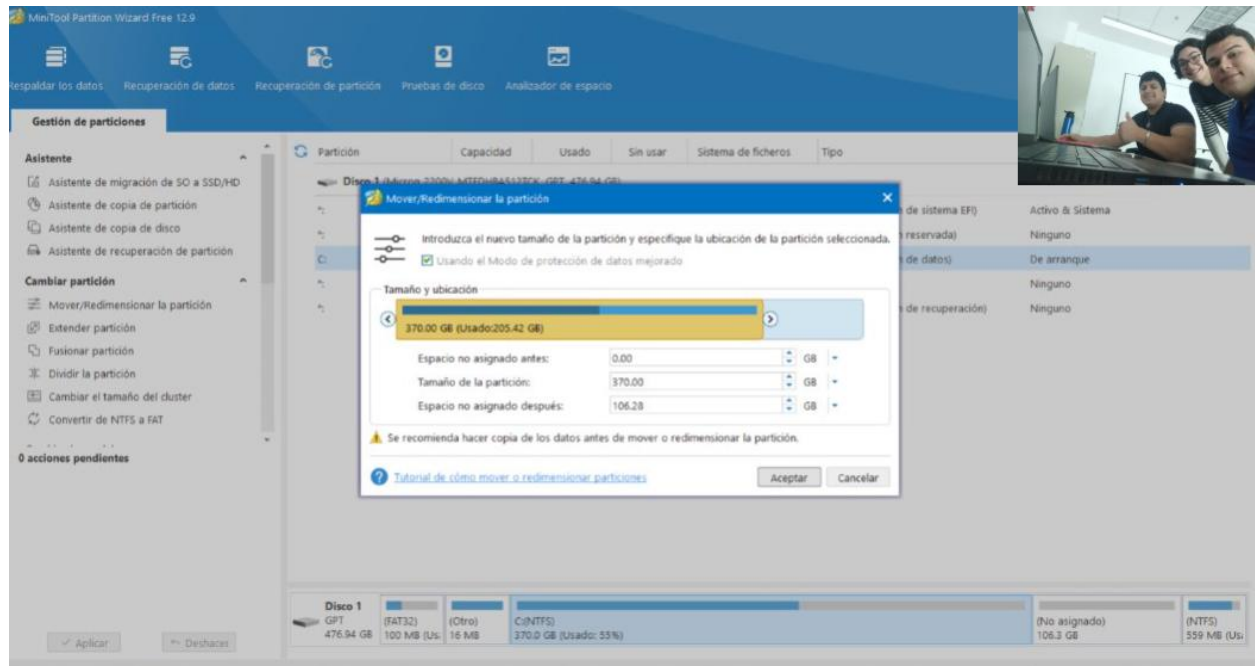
MiniTool Partition Wizard Free 12.9

espaldar los datos Recuperación de datos Recuperación de partición Pruebas de disco Analizador de espacio

Gestión de particiones

Asistente

Asistente de migración de SO a SSD/HD
Asistente de copia de partición
Asistente de copia de disco
Asistente de recuperación de partición

Cambiar partición

Mover/Redimensionar la partición
Extender partición
Fusionar partición
Dividir la partición
Cambiar el tamaño del cluster
Convertir de NTFS a FAT

0 acciones pendientes

✓ Aplicar ↶ Deshacer

Partición Capacidad Usado Sin usar Sistema de ficheros Tipo

Disco 1 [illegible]

*:
*:
C:
*:
*:

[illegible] de sistema EFI) Activo & Sistema
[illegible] reservada) Ninguno
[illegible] de datos) De arranque
Ninguno
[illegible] de recuperación) Ninguno

Mover/Redimensionar la partición

Introduzca el nuevo tamaño de la partición y especifique la ubicación de la partición seleccionada.

Usando el Modo de protección de datos mejorado

Tamaño y ubicación

370.00 GB (Usado:205.42 GB)

| | | |
|---|---|---|
| Espacio no asignado antes: | 0.00 | GB |
| Tamaño de la partición: | 370.00 | GB |
| Espacio no asignado después: | 106.28 | GB |

Se recomienda hacer copia de los datos antes de mover o redimensionar la partición.

Tutorial de cómo mover o redimensionar particiones

Aceptar Cancelar

Disco 1
GPT
476.94 GB

(FAT32)
100 MB (Us:

(Otro)
16 MB

C:(NTFS)
370.0 GB (Usado: 55%)

(No asignado)
106.3 GB

(NTFS)
559 MB (Us: